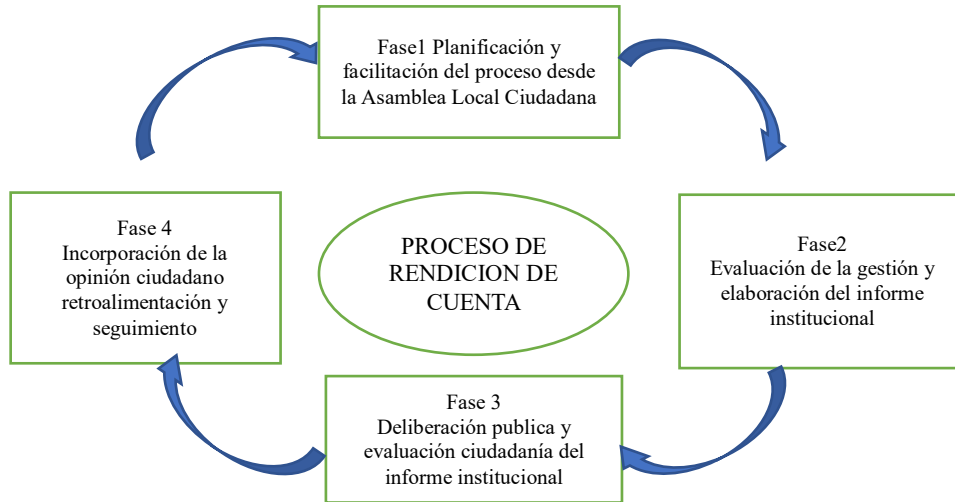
Fase1 Planificación y facilitación del proceso desde la Asamblea Local Ciudadana

Fase 4
Incorporación de la opinión ciudadano retroalimentación y seguimiento

PROCESO DE RENDICION DE CUENTA

Fase2
Evaluación de la gestión y elaboración del informe institucional

Fase 3
Deliberación publica y evaluación ciudadanía del informe institucional